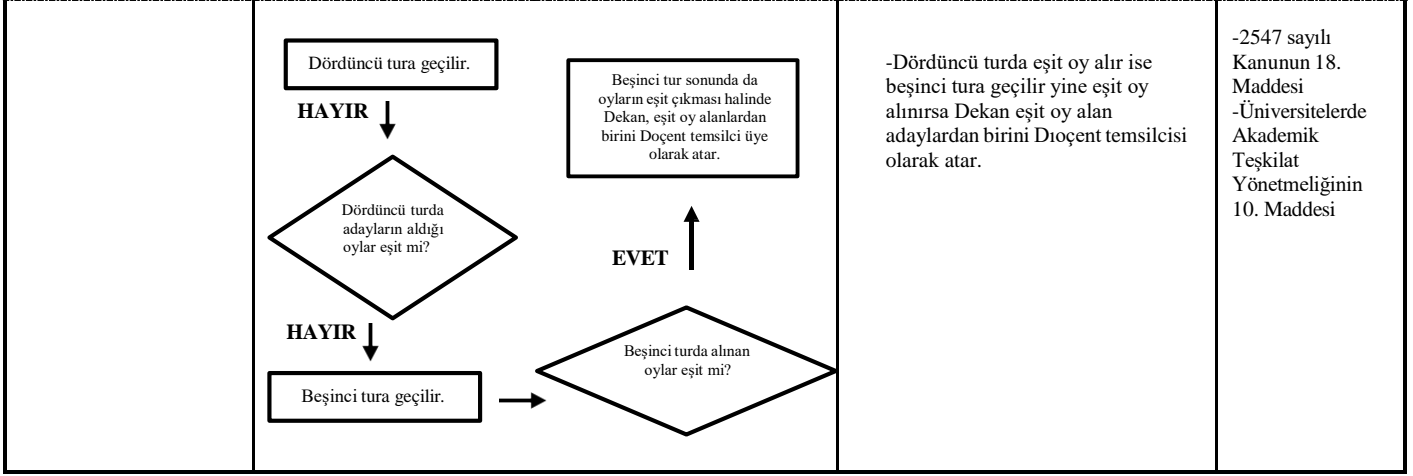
|  | Dördüncü tura geçilir. HAYIR Dördüncü turda adayların aldığı oylar eşit mi? HAYIR Beşinci tura geçilir. Beşinci turda alınan oylar eşit mi? EVET Beşinci tur sonunda da oyların eşit çıkması halinde Dekan, eşit oy alanlardan birini Doçent temsilci üye olarak atar. | -Dördüncü turda eşit oy alır ise beşinci tura geçilir yine eşit oy alınırsa Dekan eşit oy alan adaylardan birini Dıoçent temsilcisi olarak atar. | -2547 sayılı Kanunun 18. Maddesi -Üniversitelerde Akademik Teşkilat Yönetmeliğinin 10. Maddesi |
|---|---|---|---|